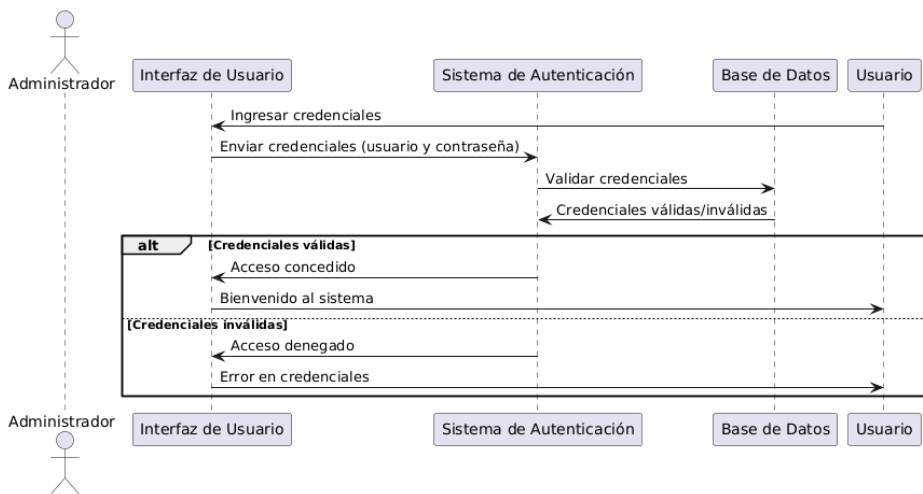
Administrador
Interfaz de Usuario
Sistema de Autenticación
Base de Datos
Usuario

Ingresar credenciales
Enviar credenciales (usuario y contraseña)
Validar credenciales
Credenciales válidas/inválidas

alt
[Credenciales válidas]
Acceso concedido
Bienvenido al sistema
[Credenciales inválidas]
Acceso denegado
Error en credenciales

Administrador
Interfaz de Usuario
Sistema de Autenticación
Base de Datos
Usuario